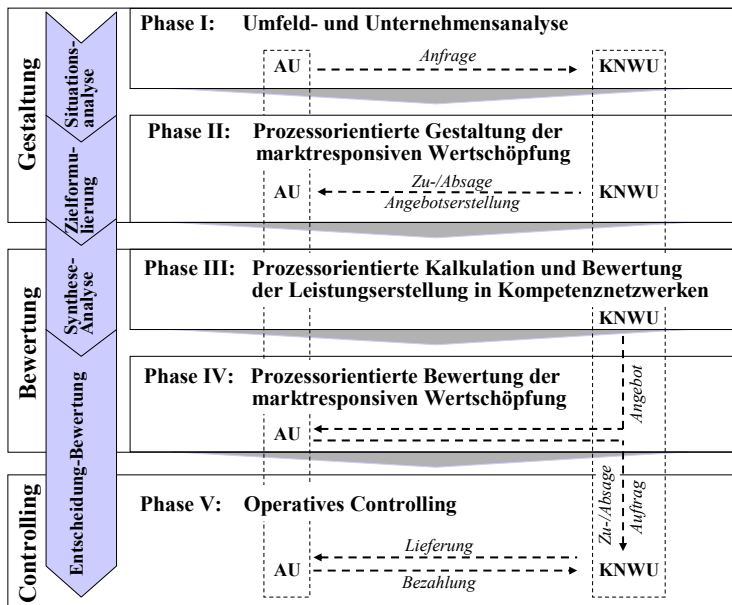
Gestaltung

Situationsanalyse

Phase I: Umfeld- und Unternehmensanalyse

AU

Anfrage

KNWU

Zielformulierung

Phase II: Prozessorientierte Gestaltung der marktresponsiven Wertschöpfung

AU

Zu-/Absage

Angebotserstellung

KNWU

Bewertung

Synthese-Analyse

Phase III: Prozessorientierte Kalkulation und Bewertung der Leistungserstellung in Kompetenznetzwerken

KNWU

Entscheidung-Bewertung

Phase IV: Prozessorientierte Bewertung der marktresponsiven Wertschöpfung

Angebot

AU

Controlling

Zu-/Absage

Auftrag

Phase V: Operatives Controlling

Lieferung

AU

Bezahlung

KNWU